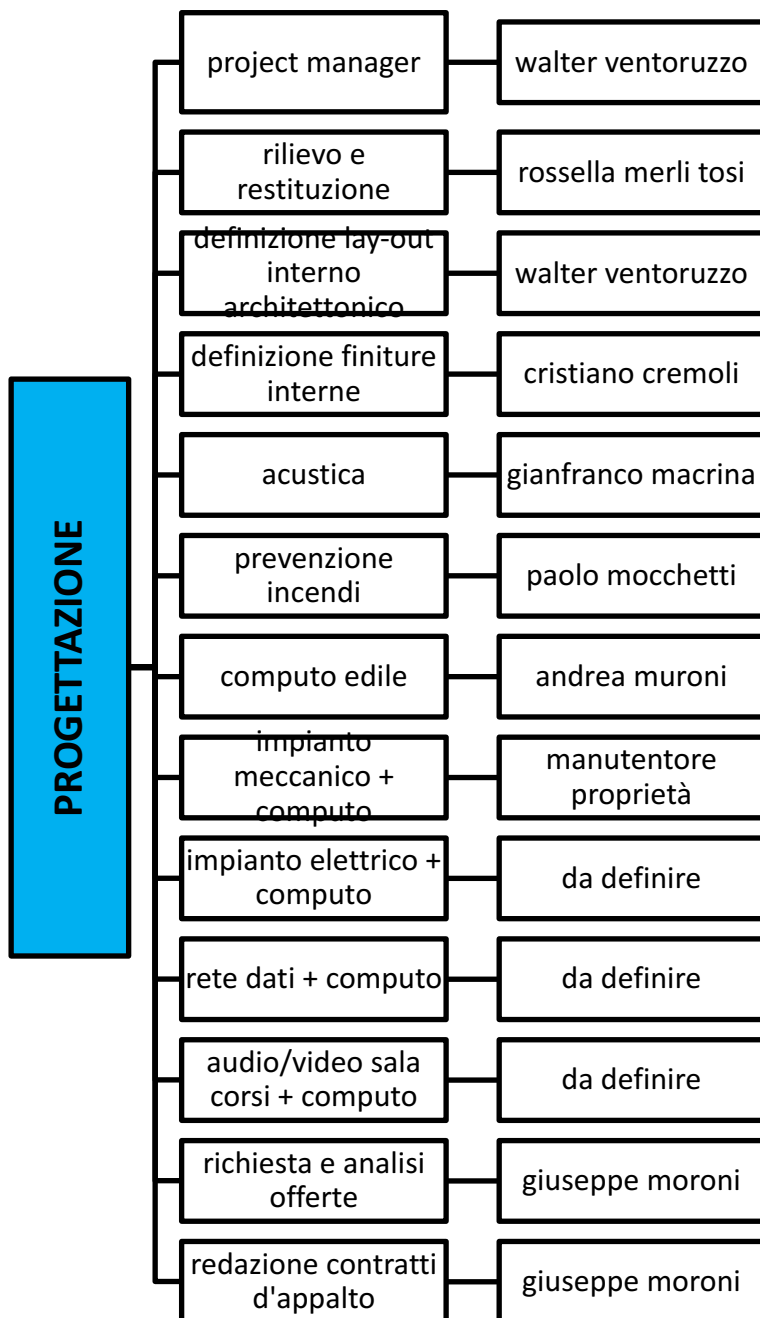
PROGETTAZIONE

project manager
walter ventoruzzo

rilievo e restituzione
rossella merli tosi

definizione lay-out interno architettonico
walter ventoruzzo

definizione finiture interne
cristiano cremoli

acustica
gianfranco macrina

prevenzione incendi
paolo mocchetti

computo edile
andrea muroni

impianto meccanico + computo
manutentore proprietà

impianto elettrico + computo
da definire

rete dati + computo
da definire

audio/video sala corsi + computo
da definire

richiesta e analisi offerte
giuseppe moroni

redazione contratti d'appalto
giuseppe moroni